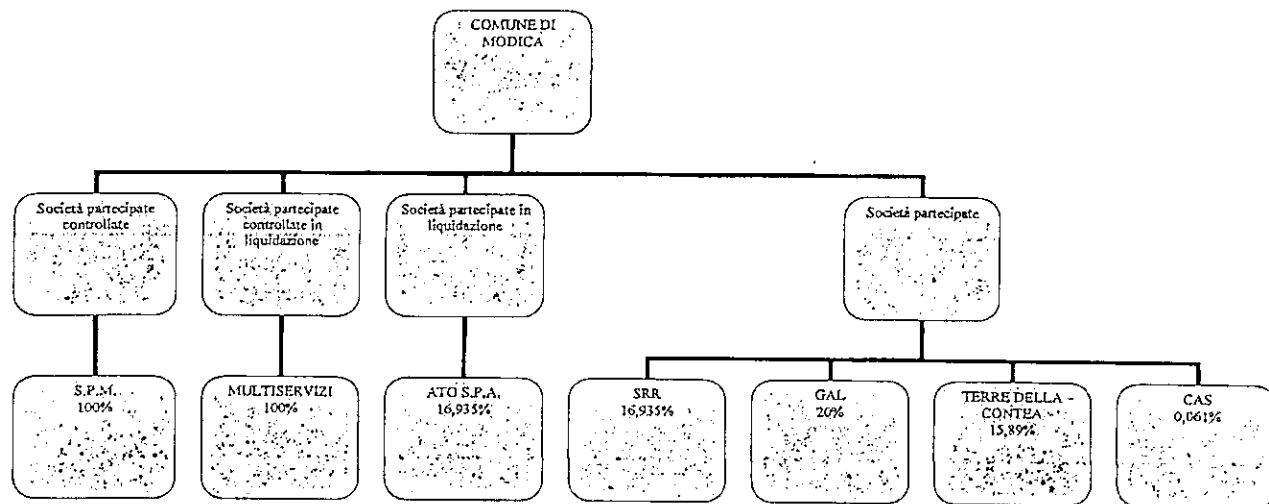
COMUNE DI MODICA

Società partecipate controllate

Società partecipate controllate in liquidazione

Società partecipate in liquidazione

Società partecipate

S.P.M. 100%

MULTISERVIZI 100%

ATO S.P.A. 16,935%

SRR 16,935%

GAL 20%

TERRE DELLA CONTEA 15,89%

CAS 0,061%